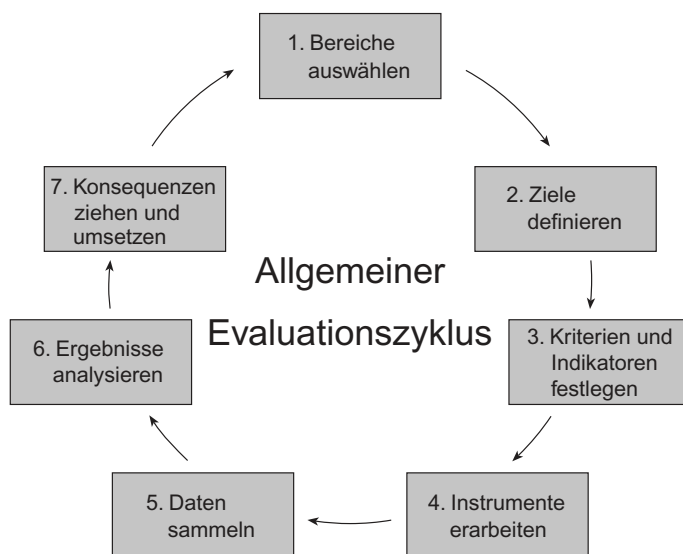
1. Bereiche auswählen

2. Ziele definieren

3. Kriterien und Indikatoren festlegen

4. Instrumente erarbeiten

5. Daten sammeln

6. Ergebnisse analysieren

7. Konsequenzen ziehen und umsetzen

Allgemeiner Evaluationszyklus